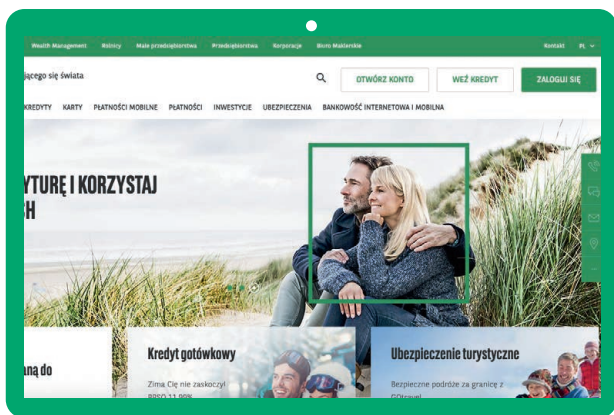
Wealth Management Rolnicy Małe przedsiębiorstwa Przedsiębiorstwa Korporacje Biuro Maklerskie Kontakt PL

jącego się świata

OTWÓRZ KONTO WEŹ KREDYT ZALOGUJ SIĘ

KREDYTY KARTY PŁATNOŚCI MOBILNE PŁATNOŚCI INWESTYCJE UBEZPIECZENIA BANKOWOŚĆ INTERNETOWA I MOBILNA

YTURĘ I KORZYSTAJ
H

aną do

Kredyt gotówkowy

Zima Cię nie zaskoczy!
RRSO 11,99%

Ubezpieczenie turystyczne

Bezpieczne podróże za granicę z
GOtravel